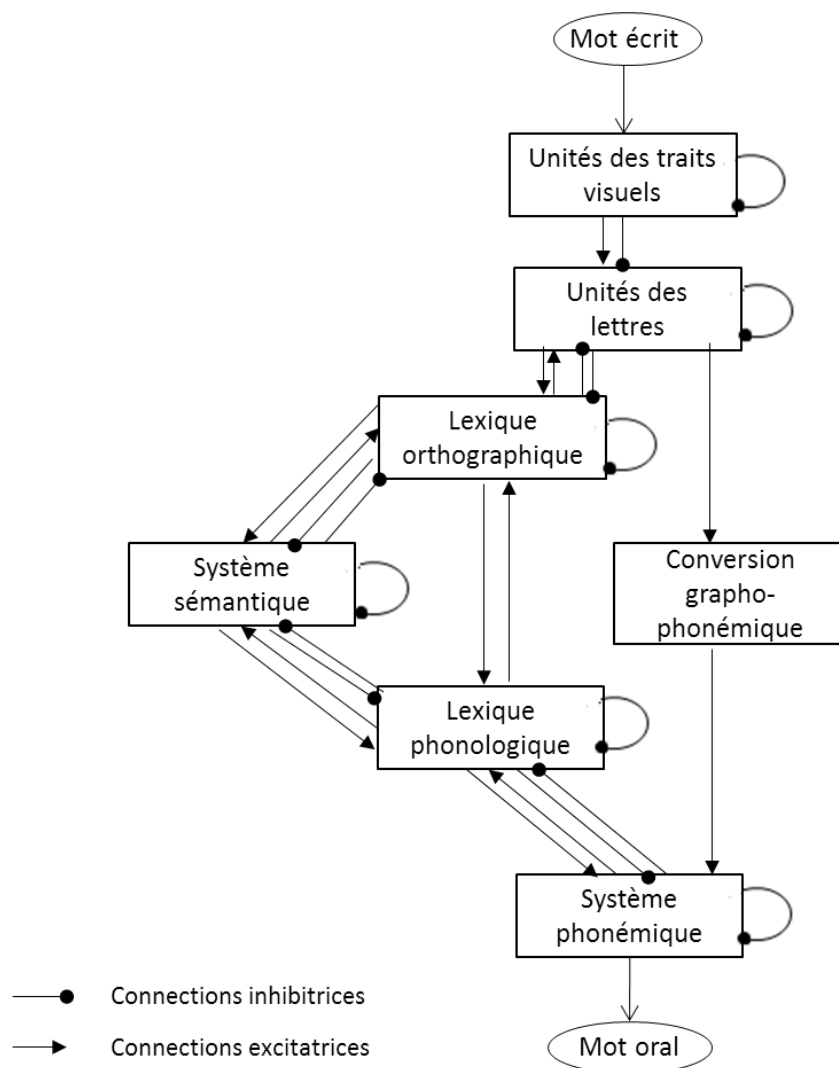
Mot écrit

Unités des traits visuels

Unités des lettres

Lexique orthographique

Système sémantique

Conversion grapho-phonémique

Lexique phonologique

Système phonémique

Connections inhibitrices

Connections excitatrices

Mot oral